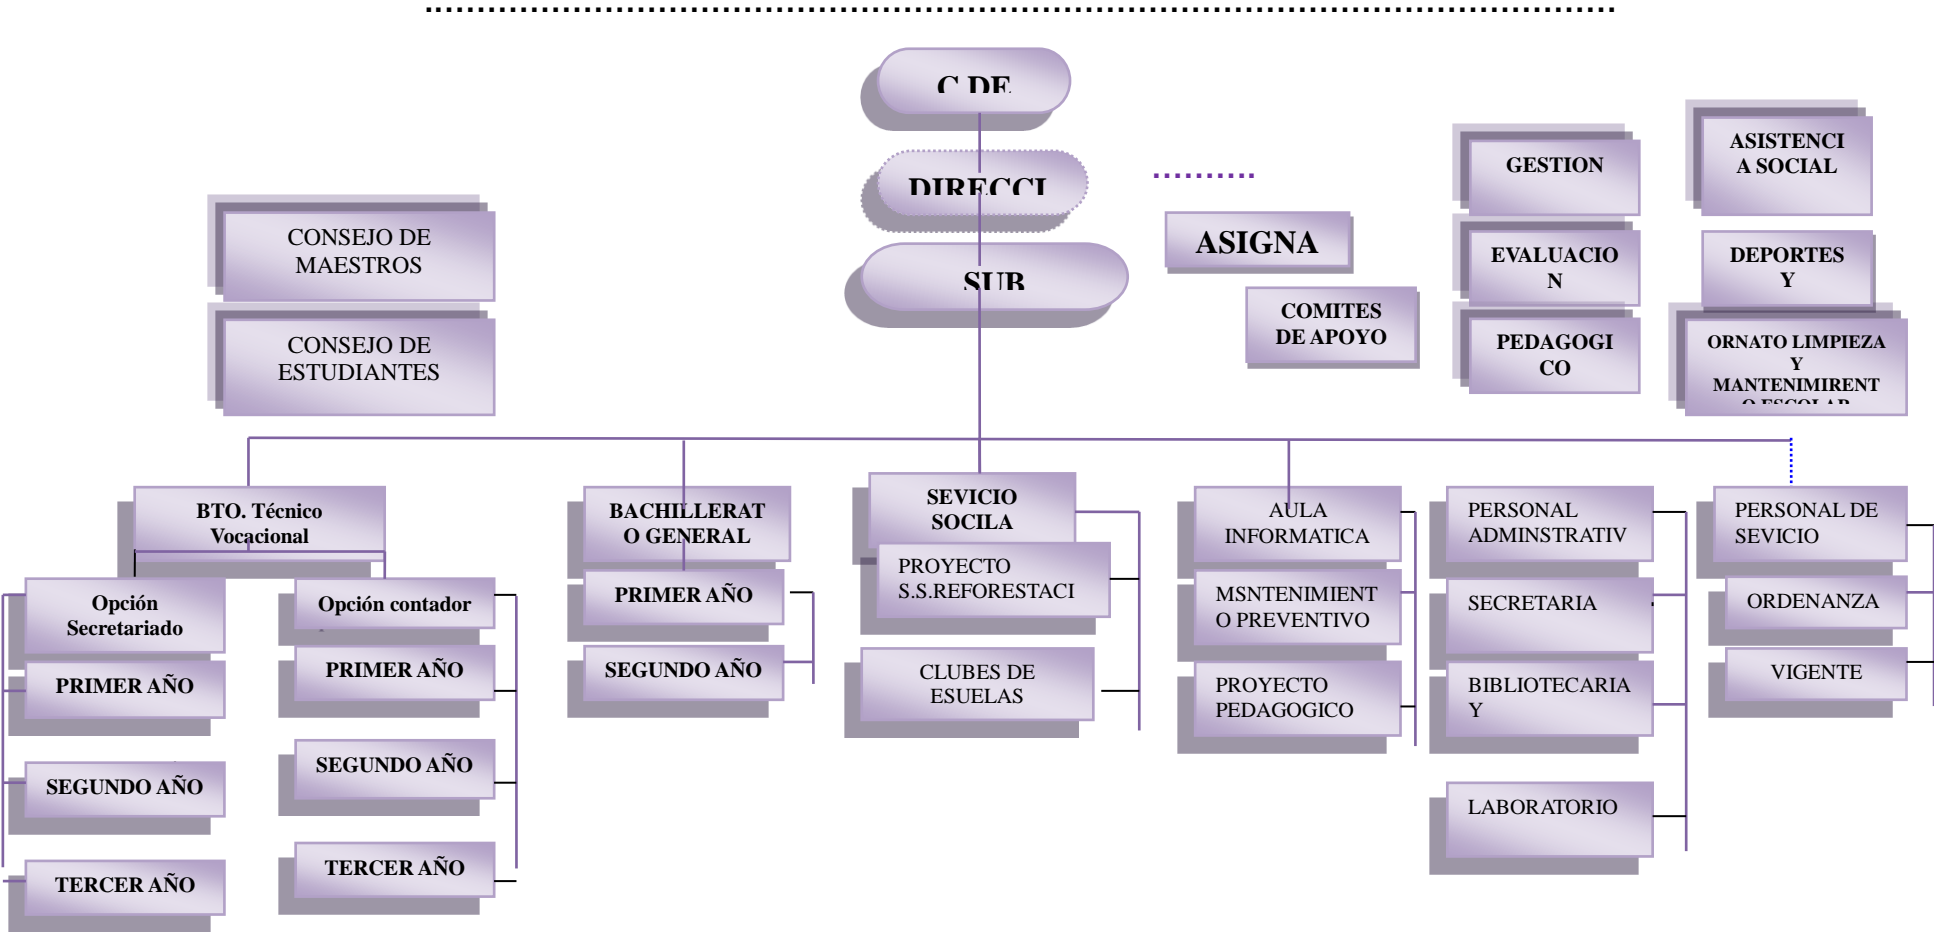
C DE

DIRECCI

SUB

CONSEJO DE MAESTROS

CONSEJO DE ESTUDIANTES

ASIGNA

COMITES DE APOYO

GESTION

EVALUACIO N

PEDAGOGI CO

ASISTENCI A SOCIAL

DEPORTES Y

ORNATO LIMPIEZA Y MANTENIMIRENT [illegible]

BTO. Técnico Vocacional

Opción Secretariado

PRIMER AÑO

SEGUNDO AÑO

TERCER AÑO

Opción contador

PRIMER AÑO

SEGUNDO AÑO

TERCER AÑO

BACHILLERAT O GENERAL

PRIMER AÑO

SEGUNDO AÑO

SEVICIO SOCILA

PROYECTO S.S.REFORESTACI

CLUBES DE ESUELAS

AULA INFORMATICA

MSNTENIMIENT O PREVENTIVO

PROYECTO PEDAGOGICO

PERSONAL ADMINSTRATIV

SECRETARIA

BIBLIOTECARIA Y

LABORATORIO

PERSONAL DE SEVICIO

ORDENANZA

VIGENTE